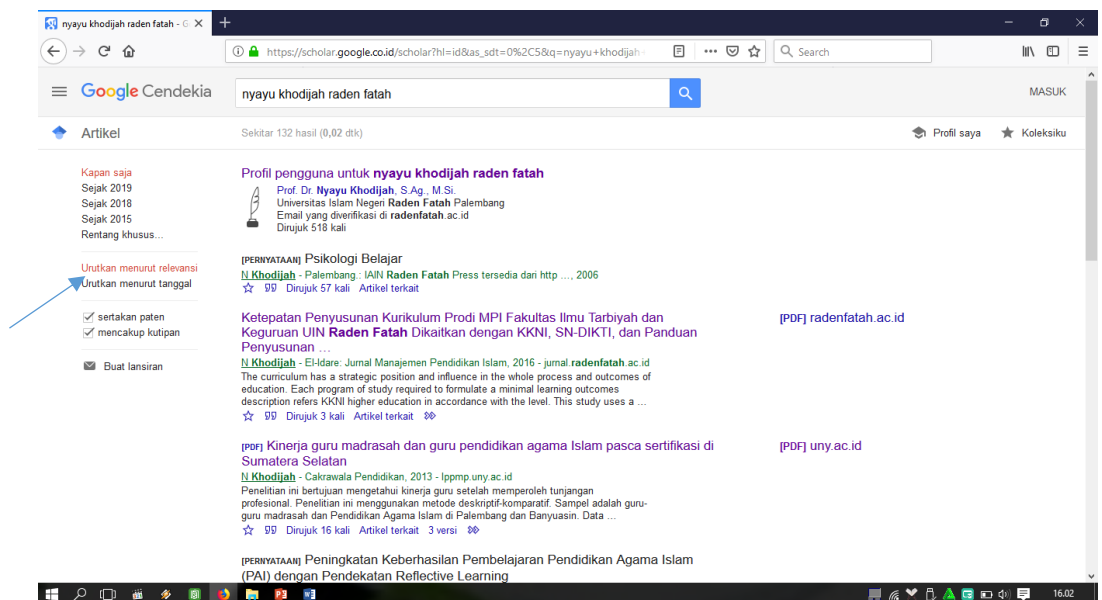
nyayu khodijah raden fatah - G ×
+

https://scholar.google.co.id/scholar?hl=id&as_sdt=0%2C5&q=nyayu+khodijah
Search

Google Cendekia
nyayu khodijah raden fatah
MASUK

Artikel
Sekitar 132 hasil (0,02 dtk)
Profil saya
Koleksiku

Kapan saja
Sejak 2019
Sejak 2018
Sejak 2015
Rentang khusus...

Urutkan menurut relevansi
Urutkan menurut tanggal

sertakan paten
mencakup kutipan

Buat lansiran

Profil pengguna untuk nyayu khodijah raden fatah
Prof. Dr. Nyayu Khodijah, S.Ag., M.Si.
Universitas Islam Negeri Raden Fatah Palembang
Email yang diverifikasi di radenfatah.ac.id
Dirujuk 518 kali

[PERNYATAAN] Psikologi Belajar
N Khodijah - Palembang.: IAIN Raden Fatah Press tersedia dari http ..., 2006
Dirujuk 57 kali Artikel terkait

Ketepatan Penyusunan Kurikulum Prodi MPI Fakultas Ilmu Tarbiyah dan Keguruan UIN Raden Fatah Dikaitkan dengan KKNI, SN-DIKTI, dan Panduan Penyusunan ...
[PDF] radenfatah.ac.id
N Khodijah - El-Idare: Jurnal Manajemen Pendidikan Islam, 2016 - jurnal.radenfatah.ac.id
The curriculum has a strategic position and influence in the whole process and outcomes of education. Each program of study required to formulate a minimal learning outcomes description refers KKNI higher education in accordance with the level. This study uses a ...
Dirujuk 3 kali Artikel terkait

[PDF] Kinerja guru madrasah dan guru pendidikan agama Islam pasca sertifikasi di Sumatera Selatan
[PDF] uny.ac.id
N Khodijah - Cakrawala Pendidikan, 2013 - lppmp.uny.ac.id
Penelitian ini bertujuan mengetahui kinerja guru setelah memperoleh tunjangan profesional. Penelitian ini menggunakan metode deskriptif-komparatif. Sampel adalah guru-guru madrasah dan Pendidikan Agama Islam di Palembang dan Banyuasin. Data ...
Dirujuk 16 kali Artikel terkait 3 versi

[PERNYATAAN] Peningkatan Keberhasilan Pembelajaran Pendidikan Agama Islam (PAI) dengan Pendekatan Reflective Learning

16.02